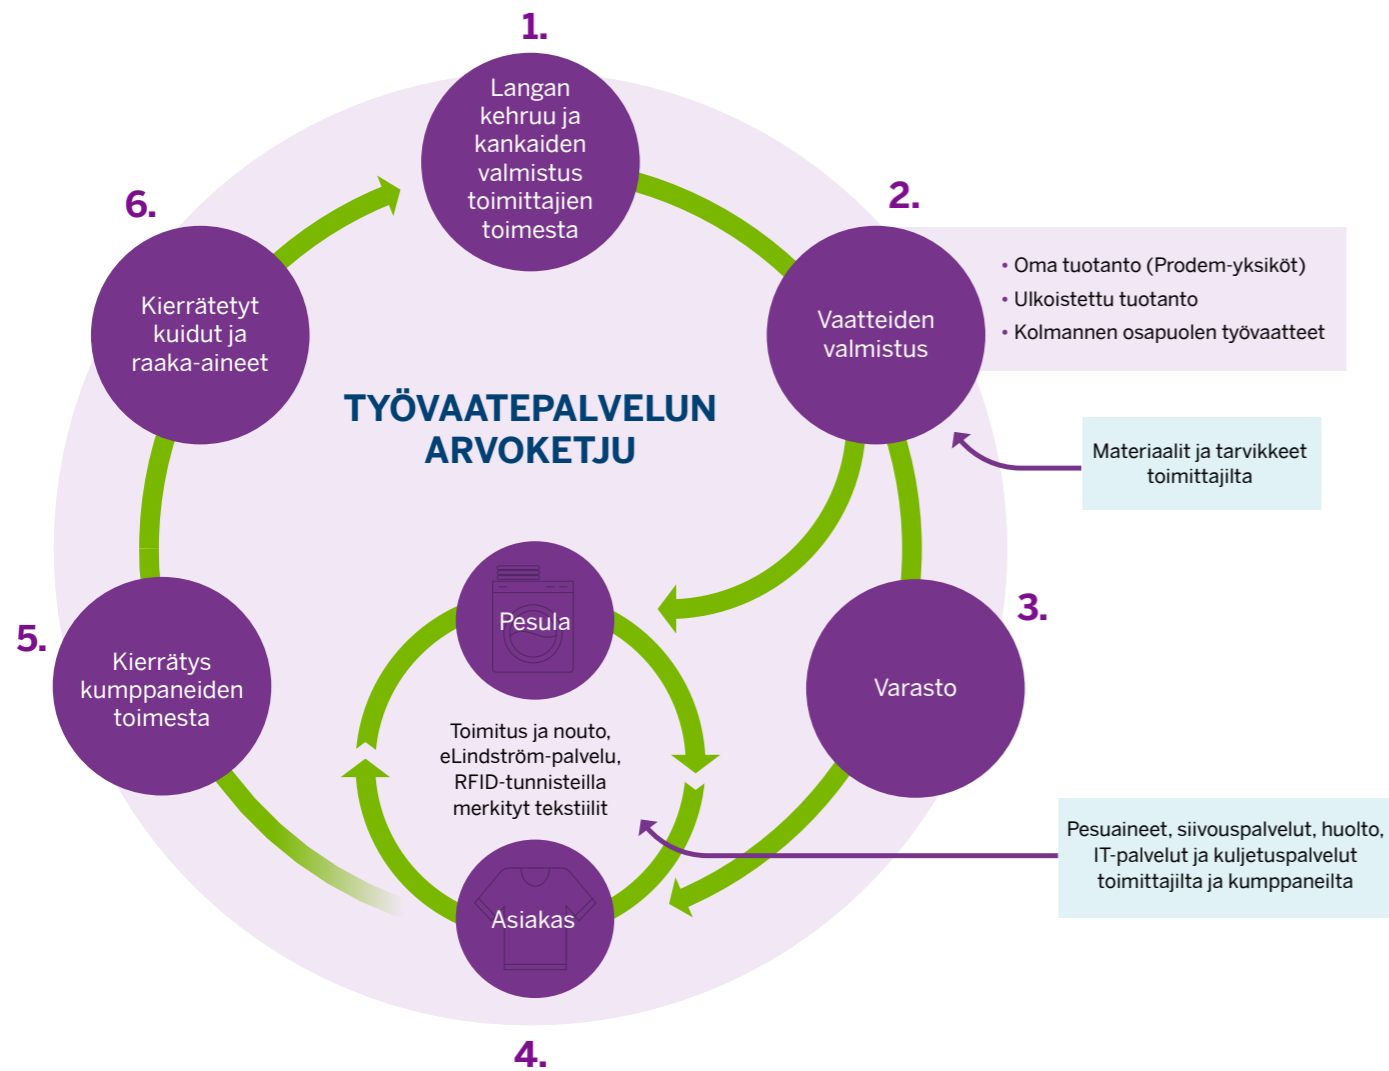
TYÖVAATEPALVELUN ARVOKETJU

1.
Langan kehruu ja kankaiden valmistus toimittajien toimesta

2.
Vaatteiden valmistus

• Oma tuotanto (Prodem-yksiköt)
• Ulkoistettu tuotanto
• Kolmannen osapuolen työvaatteet

Materiaalit ja tarvikkeet toimittajilta

3.
Varasto

4.
Pesula

Toimitus ja nouto, eLindström-palvelu, RFID-tunnisteilla merkityt tekstiilit

Asiakas

Pesuaineet, siivouspalvelut, huolto, IT-palvelut ja kuljetuspalvelut toimittajilta ja kumppaneilta

5.
Kierrätys kumppaneiden toimesta

6.
Kierrätetyt kuidut ja raaka-aineet